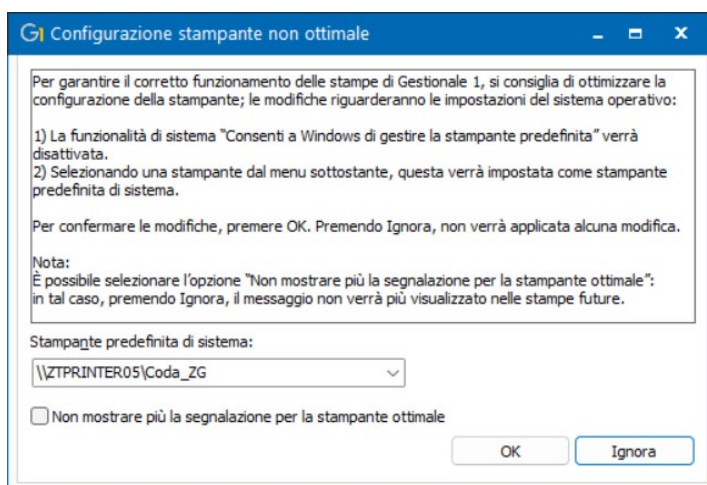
G1 Configurazione stampante non ottimale

Per garantire il corretto funzionamento delle stampe di Gestionale 1, si consiglia di ottimizzare la configurazione della stampante; le modifiche riguarderanno le impostazioni del sistema operativo:

1) La funzionalità di sistema "Consenti a Windows di gestire la stampante predefinita" verrà disattivata.
2) Selezionando una stampante dal menu sottostante, questa verrà impostata come stampante predefinita di sistema.

Per confermare le modifiche, premere OK. Premendo Ignora, non verrà applicata alcuna modifica.

Nota:
È possibile selezionare l'opzione "Non mostrare più la segnalazione per la stampante ottimale": in tal caso, premendo Ignora, il messaggio non verrà più visualizzato nelle stampe future.

Stampante predefinita di sistema:

\\ZTPRINTER05\Coda_ZG

Non mostrare più la segnalazione per la stampante ottimale

OK

Ignora